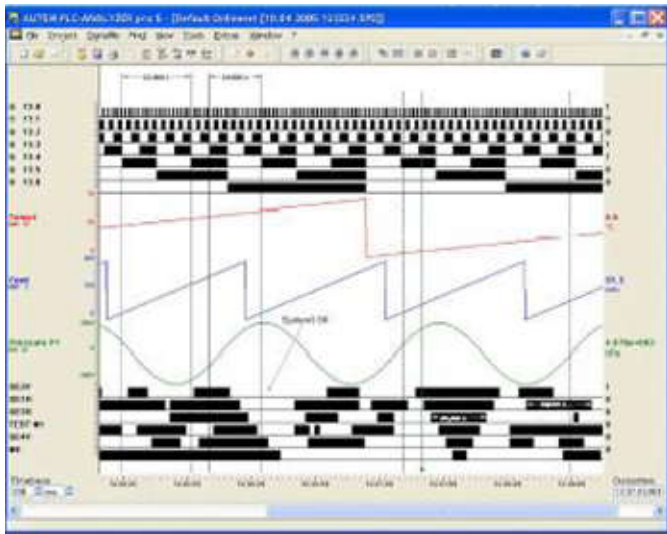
AUTEM PLC-ANALYZER pro 5 - [Default Dokument [10.04.2006 12:03:4.5PG]]

Datei Projekt Signale Plot View Tools Extras Window ?

E 13.0
E 13.1
E 13.2
E 13.3
E 13.4
E 13.5
E 13.6

Temperatur
Pegel
Sinuskurve

Signal 16

M8.0
M8.1
M8.2
TEST
M8.4
M

Timebase